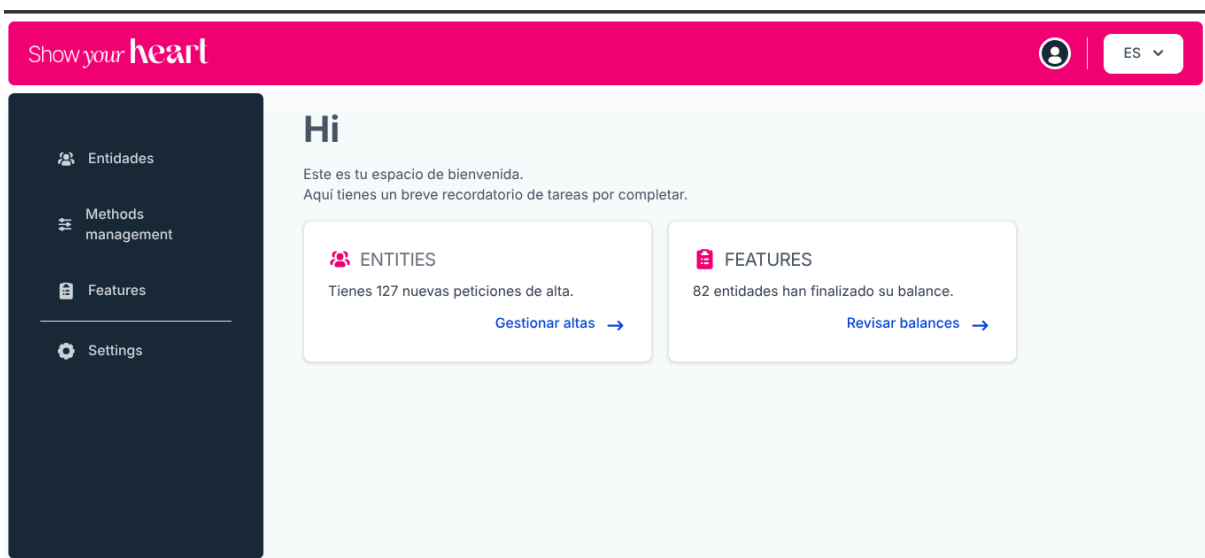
Show your heart

ES

Entidades

Methods management

Features

Settings

Hi

Este es tu espacio de bienvenida.
Aquí tienes un breve recordatorio de tareas por completar.

ENTITIES

Tienes 127 nuevas peticiones de alta.

Gestionar altas →

FEATURES

82 entidades han finalizado su balance.

Revisar balances →